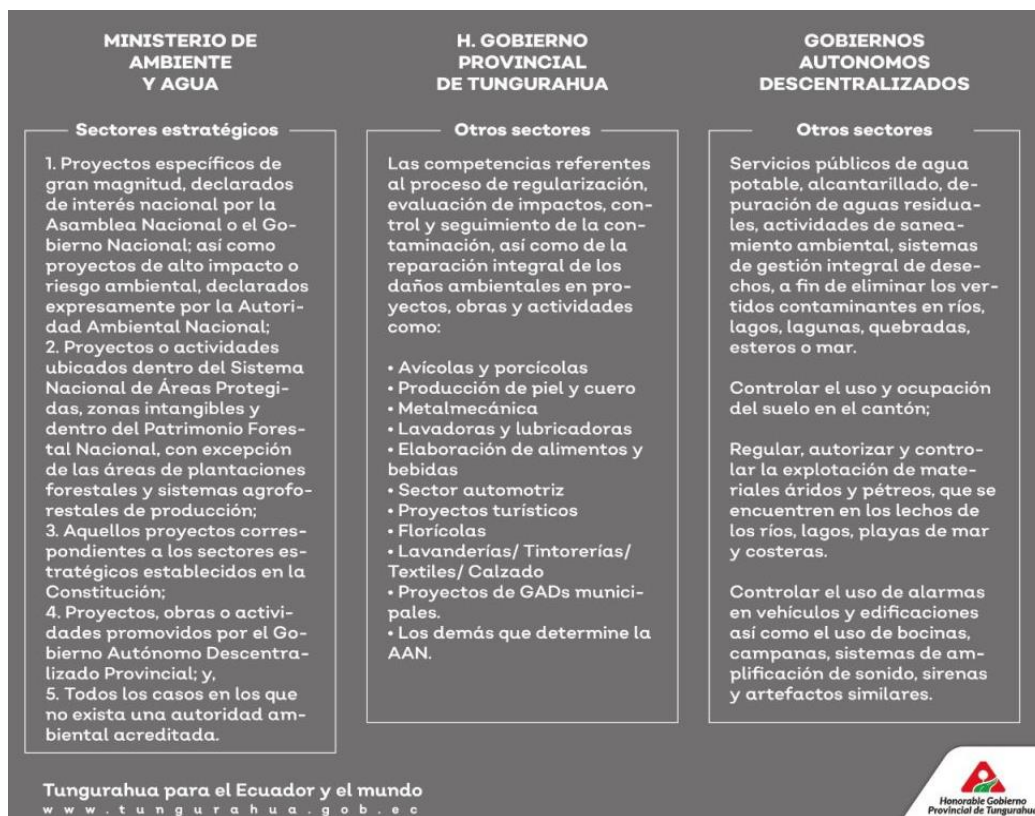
MINISTERIO DE AMBIENTE Y AGUA

Sectores estratégicos

1. Proyectos específicos de gran magnitud, declarados de interés nacional por la Asamblea Nacional o el Gobierno Nacional; así como proyectos de alto impacto o riesgo ambiental, declarados expresamente por la Autoridad Ambiental Nacional;
2. Proyectos o actividades ubicados dentro del Sistema Nacional de Áreas Protegidas, zonas intangibles y dentro del Patrimonio Forestal Nacional, con excepción de las áreas de plantaciones forestales y sistemas agroforestales de producción;
3. Aquellos proyectos correspondientes a los sectores estratégicos establecidos en la Constitución;
4. Proyectos, obras o actividades promovidos por el Gobierno Autónomo Descentralizado Provincial; y,
5. Todos los casos en los que no exista una autoridad ambiental acreditada.

H. GOBIERNO PROVINCIAL DE TUNGURAHUA

Otros sectores

Las competencias referentes al proceso de regularización, evaluación de impactos, control y seguimiento de la contaminación, así como de la reparación integral de los daños ambientales en proyectos, obras y actividades como:

• Avícolas y porcícolas
• Producción de piel y cuero
• Metalmecánica
• Lavadoras y lubricadoras
• Elaboración de alimentos y bebidas
• Sector automotriz
• Proyectos turísticos
• Florícolas
• Lavanderías/ Tintorerías/ Textiles/ Calzado
• Proyectos de GADs municipales.
• Los demás que determine la AAN.

GOBIERNOS AUTONOMOS DESCENTRALIZADOS

Otros sectores

Servicios públicos de agua potable, alcantarillado, depuración de aguas residuales, actividades de saneamiento ambiental, sistemas de gestión integral de desechos, a fin de eliminar los vertidos contaminantes en ríos, lagos, lagunas, quebradas, esteros o mar.

Controlar el uso y ocupación del suelo en el cantón;

Regular, autorizar y controlar la explotación de materiales áridos y pétreos, que se encuentren en los lechos de los ríos, lagos, playas de mar y costeras.

Controlar el uso de alarmas en vehículos y edificaciones así como el uso de bocinas, campanas, sistemas de amplificación de sonido, sirenas y artefactos similares.

Tungurahua para el Ecuador y el mundo
www.tungurahua.gob.ec

Honorable Gobierno Provincial de Tungurahua